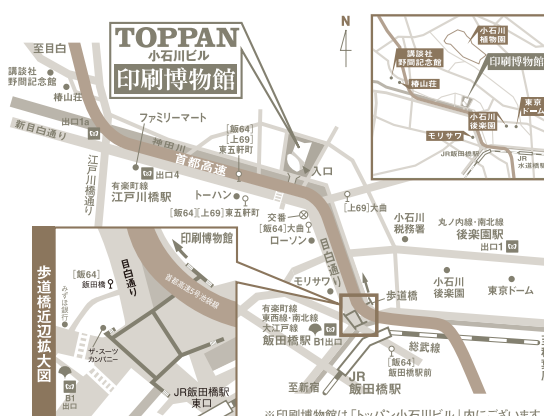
TOPPAN
小石川ビル
印刷博物館

N

至目白
講談社
野間記念館
椿山荘
出口1a
新目白通り
ファミリーマート
神田川
首都高速
出口4
有楽町線
江戸川橋駅
江戸川橋通り
[飯64]
[上69]
東五軒町
入口
トーハン
[飯64][上69]東五軒町
交番
[飯64]大曲
ローソン
[上69]大曲
目白通り
小石川
税務署
丸ノ内線・南北線
後楽園駅
出口1
モリサワ
小石川
後楽園
東京ドーム
歩道橋
有楽町線
東西線・南北線
大江戸線
飯田橋駅
B1出口
JR
飯田橋駅
総武線
[飯64]
飯田橋駅前
至新宿

講談社
野間記念館
小石川
植物園
椿山荘
印刷博物館
東京
ドーム
小石川
後楽園
モリサワ
JR飯田橋駅
JR
水道橋駅

歩道橋近辺拡大図
印刷博物館
目白通り
首都高速5号池袋線
[飯64]
飯田橋駅
みずほ銀行
ザ・スーツ
カンパニー
B1
出口
JR飯田橋駅
東口

※印刷博物館は「トッパン小石川ビル」内にございます